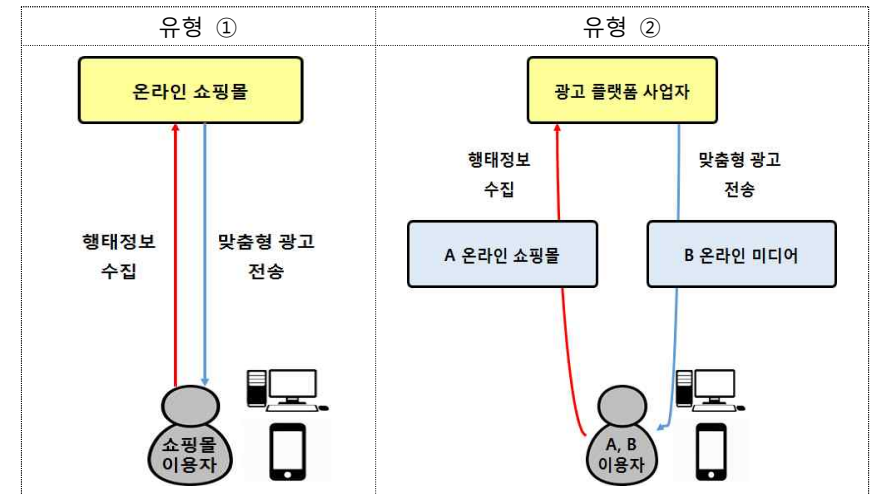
| 유형 ① | 유형 ② |
|---|---|
| 온라인 쇼핑몰<br>행태정보 수집<br>맞춤형 광고 전송<br>쇼핑몰 이용자 | 광고 플랫폼 사업자<br>행태정보 수집<br>맞춤형 광고 전송<br>A 온라인 쇼핑몰<br>B 온라인 미디어<br>A, B 이용자 |